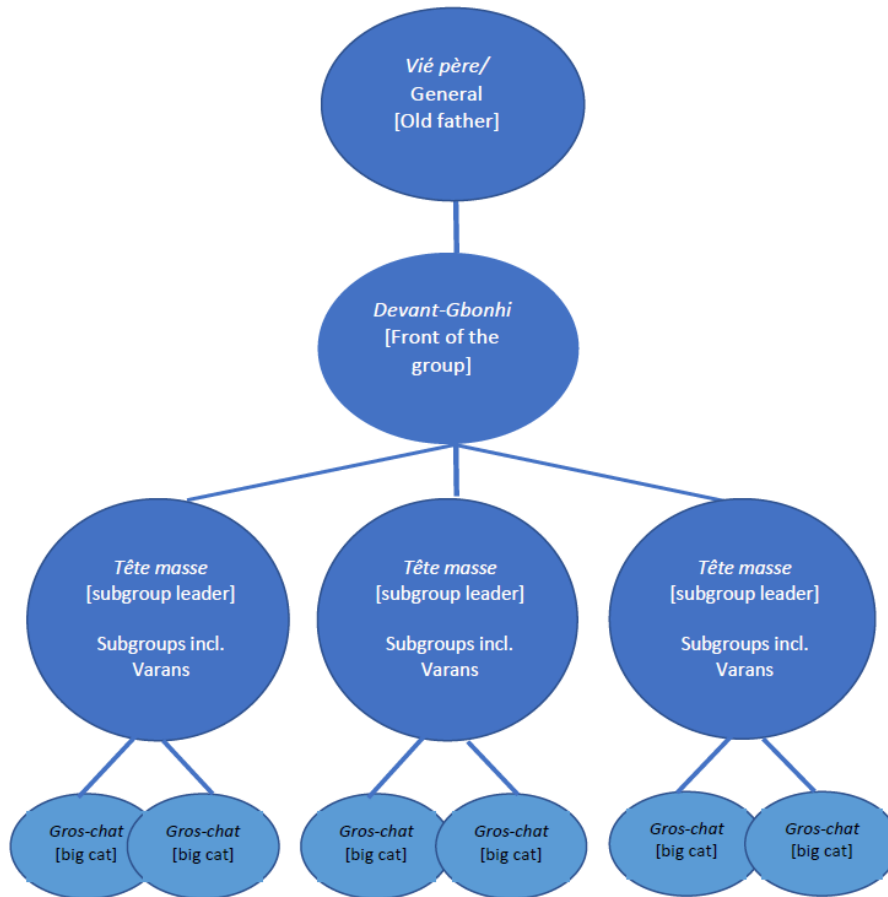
Vié père/
General
[Old father]

Devant-Gbonhi
[Front of the group]

Tête masse
[subgroup leader]

Subgroups incl.
Varans

Tête masse
[subgroup leader]

Subgroups incl.
Varans

Tête masse
[subgroup leader]

Subgroups incl.
Varans

Gros-chat
[big cat]

Gros-chat
[big cat]

Gros-chat
[big cat]

Gros-chat
[big cat]

Gros-chat
[big cat]

Gros-chat
[big cat]